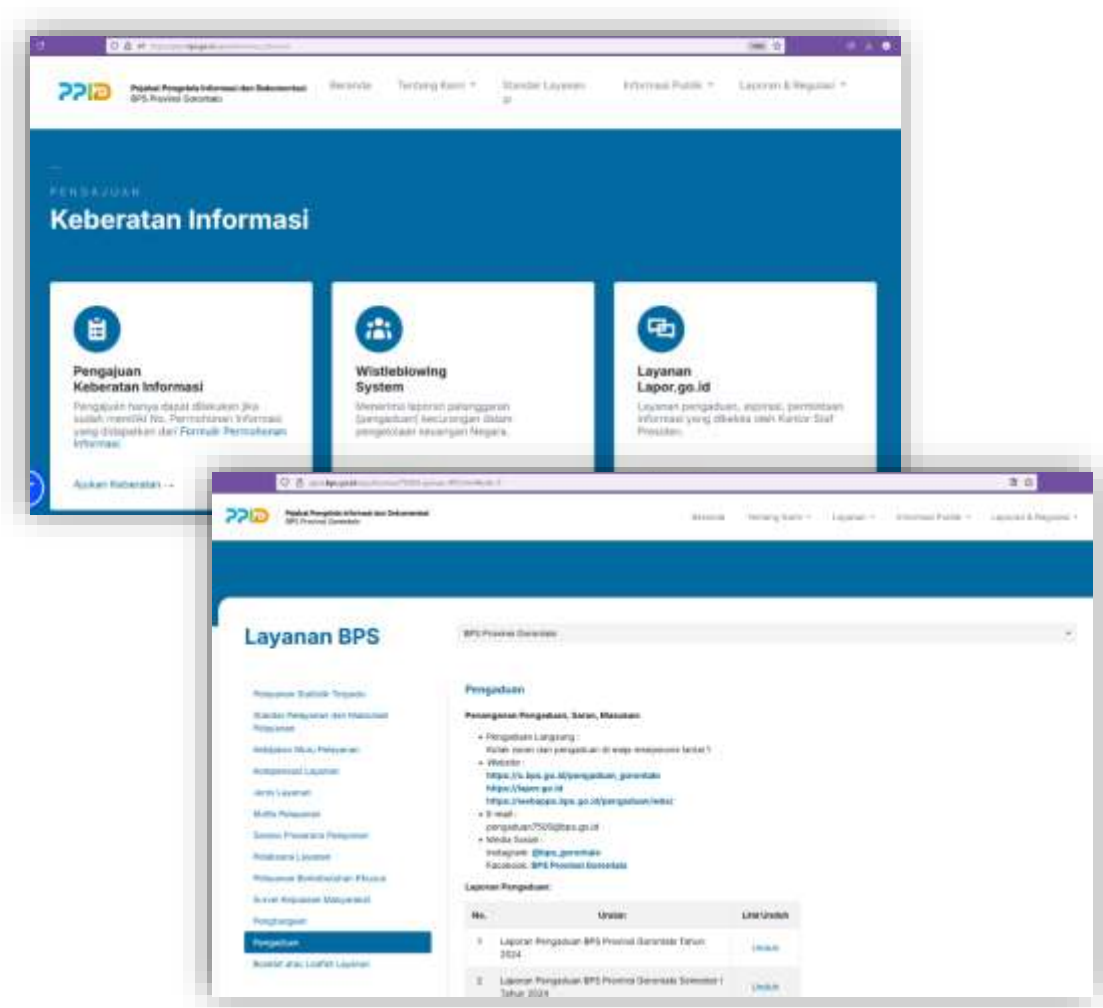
PPID Pejabat Pengelola Informasi dan Dokumentasi BPS Provinsi Gorontalo

Beranda Tentang Kami Standar Layanan Informasi Publik Laporan & Regulasi

PENGAJUAN

Keberatan Informasi

Pengajuan Keberatan Informasi

Pengajuan hanya dapat dilakukan jika sudah memiliki No. Permohonan Informasi yang didapatkan dari Formulir Permohonan Informasi

Ajukan Keberatan →

Wistleblowing System

Menerima laporan pelanggaran (pengaduan) kecurangan dalam pengelolaan keuangan Negara.

Layanan Lapor.go.id

Layanan pengaduan, aspirasi, permintaan informasi yang dikelola oleh Kantor Staf Presiden.

PPID Pejabat Pengelola Informasi dan Dokumentasi BPS Provinsi Gorontalo

Beranda Tentang Kami Layanan Informasi Publik Laporan & Regulasi

Layanan BPS

BPS Provinsi Gorontalo

Pelayanan Statistik Terpadu
Standar Pelayanan dan Maklumat Pelayanan
Kebijakan Mutu Pelayanan
Kompetensi Layanan
Jenis Layanan
Motto Pelayanan
Sarana Prasarana Pelayanan
Pelaksana Layanan
Pelayanan Berkebutuhan Khusus
Survei Kepuasan Masyarakat
Penghargaan
Pengaduan
Booklet atau Leaflet Layanan

Pengaduan

Penanganan Pengaduan, Saran, Masukan

• Pengaduan Langsung :
Kotak saran dan pengaduan di wajo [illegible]
• Website :
https://s.bps.go.id/pengaduan_gorontalo
https://lapor.go.id
https://webapps.bps.go.id/pengaduan/wbs/
• E-mail :
pengaduan7500@bps.go.id
• Media Sosial :
Instagram: @bps_gorontalo
Facebook: BPS Provinsi Gorontalo

Laporan Pengaduan:

| No. | Uraian | Link Unduh |
|---|---|---|
| 1 | Laporan Pengaduan BPS Provinsi Gorontalo Tahun 2024 | Unduh |
| 2 | Laporan Pengaduan BPS Provinsi Gorontalo Semester I Tahun 2024 | Unduh |